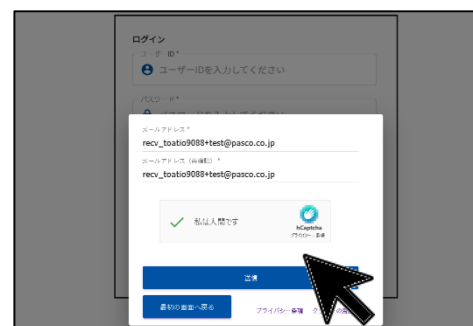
ログイン

ユーザーID *

ユーザーIDを入力してください

パスワード *

メールアドレス *

recv_toatio9088+test@pasco.co.jp

メールアドレス（再確認）*

recv_toatio9088+test@pasco.co.jp

私は人間です

hCaptcha

プライバシー - 条項

送信

最初の画面へ戻る

プライバシー 保護

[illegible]